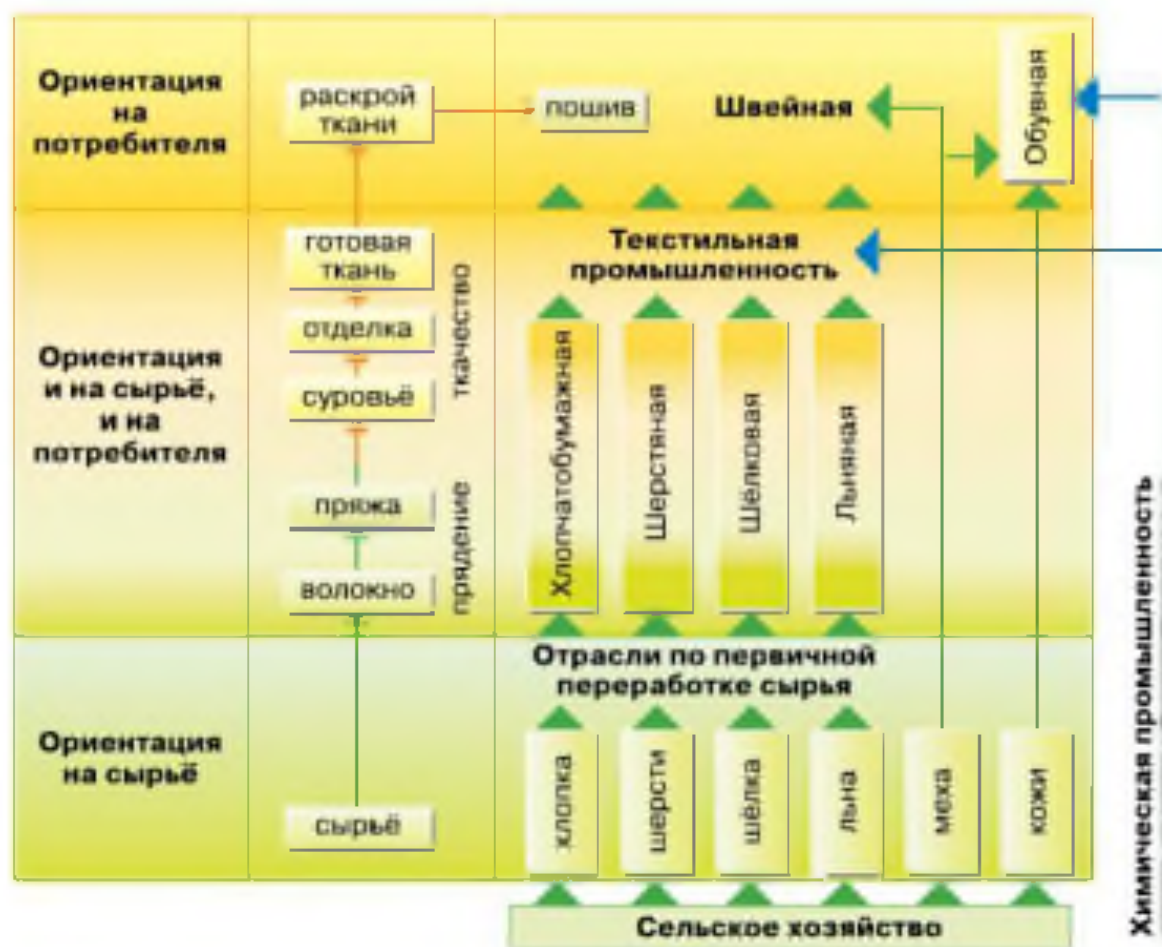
Ориентация на потребителя

раскрой ткани

пошив

Швейная

Обувная

Ориентация и на сырьё, и на потребителя

готовая ткань

отделка

суровьё

ткачество

пряжа

волокно

прядение

Текстильная промышленность

Хлопчатобумажная

Шерстяная

Шёлковая

Льняная

Ориентация на сырьё

сырьё

Отрасли по первичной переработке сырья

хлопка

шерсти

шёлка

льна

меха

кожи

Сельское хозяйство

Химическая промышленность